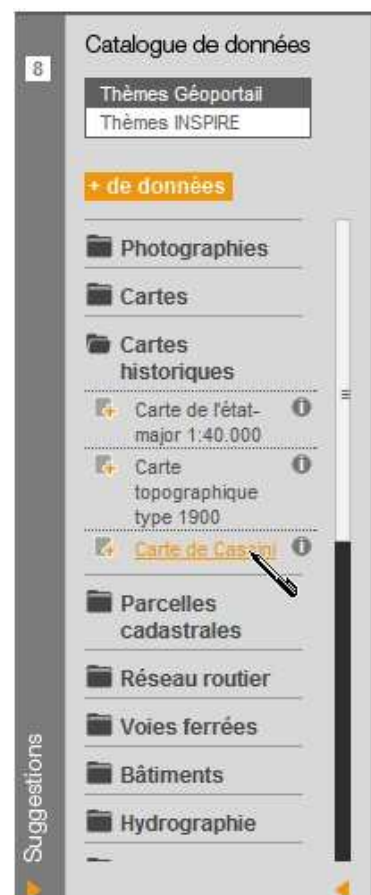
8

Catalogue de données

Thèmes Géoportail
Thèmes INSPIRE

+ de données

Photographies

Cartes

Cartes historiques

Carte de l'état-major 1:40.000

Carte topographique type 1900

Carte de Cassini

Parcelles cadastrales

Réseau routier

Voies ferrées

Bâtiments

Hydrographie

Suggestions